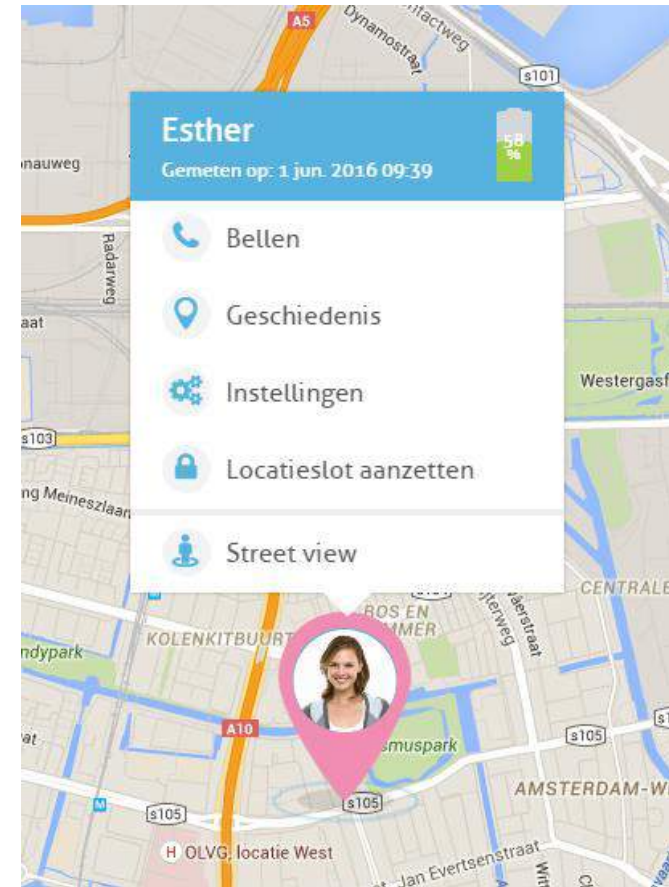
A5
Dynamostraat
ntactweg
s101
nauweg
Esther
Gemeten op: 1 jun. 2016 09:39
58 %
Radarweg
Bellen
aat
Geschiedenis
Instellingen
Westergasf
s103
Locatieslot aanzetten
ng Meineszlaan
Street view
CENTRALE
BOS EN
KOLENKITBUURT
MMER
sterweg
Jaerstraat
ndypark
A10
smuspark
at
s105
s105
AMSTERDAM-W
s105
H OLVG, locatie West
Jan Evertsenstraat